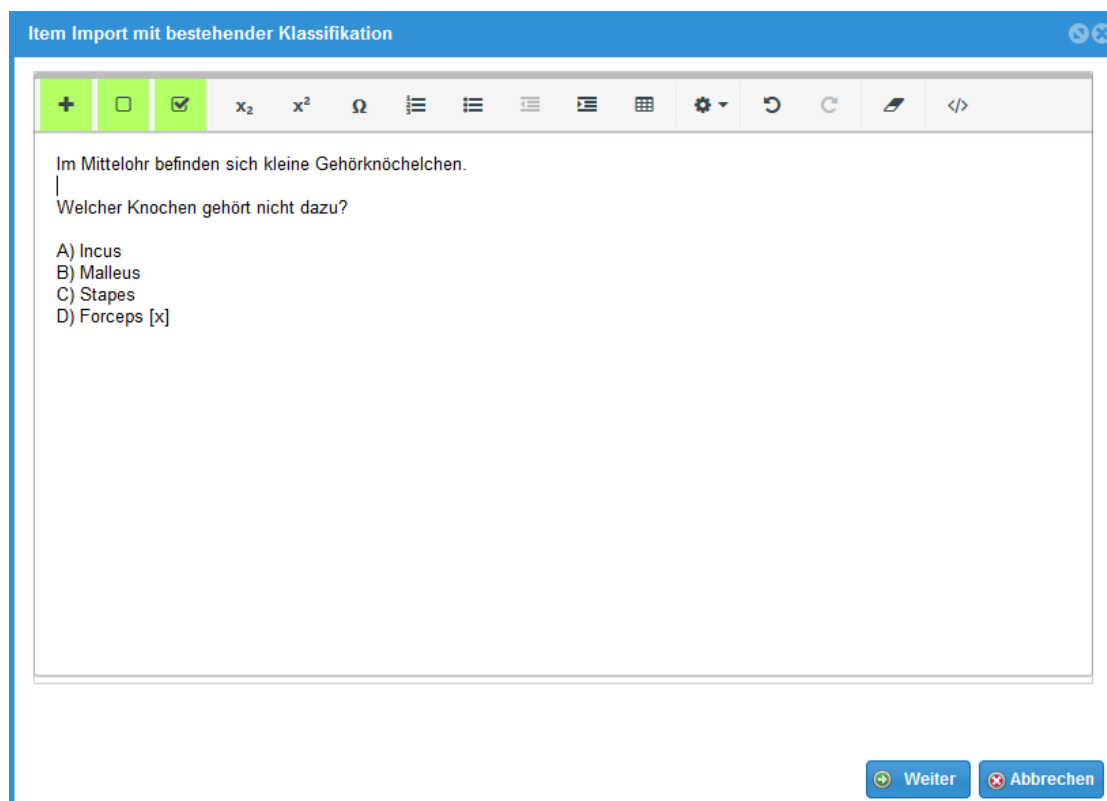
Item Import mit bestehender Klassifikation

$x_2$ $x^2$ Ω

Im Mittelohr befinden sich kleine Gehörknöchelchen.

Welcher Knochen gehört nicht dazu?

A) Incus
B) Malleus
C) Stapes
D) Forceps [x]

Weiter
Abbrechen